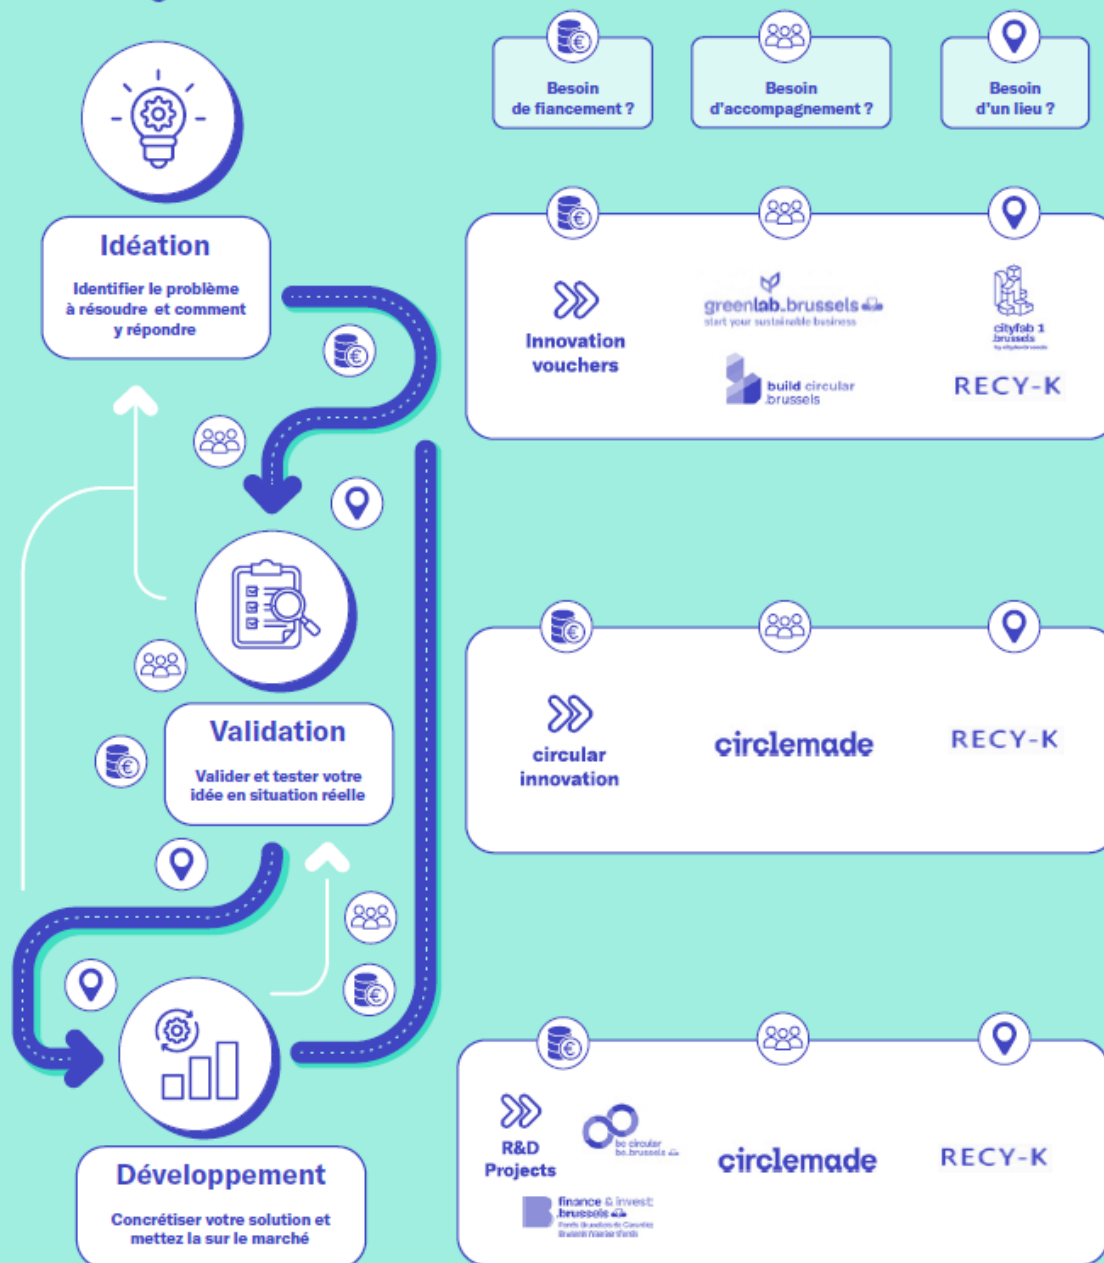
Besoin de fiancement ?

Besoin d'accompagnement ?

Besoin d'un lieu ?

Idéation

Identifier le problème à résoudre et comment y répondre

Innovation vouchers

greenlab.brussels
start your sustainable business

build circular .brussels

cityfab 1 .brussels

RECY-K

Validation

Valider et tester votre idée en situation réelle

circular innovation

circlemade

RECY-K

Développement

Concrétiser votre solution et mettez la sur le marché

R&D Projects

be circular be.brussels

finance & invest .brussels
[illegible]

circlemade

RECY-K